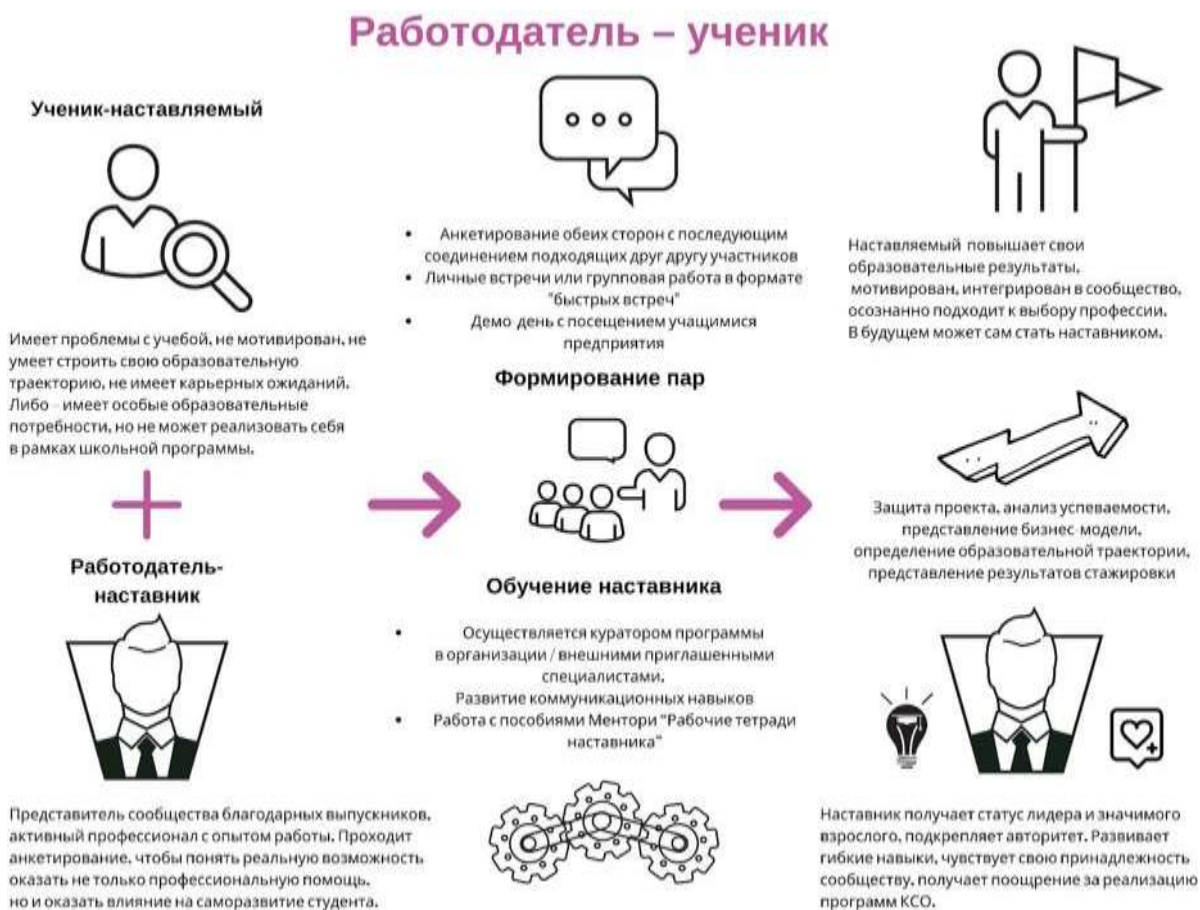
Работодатель – ученик

Ученик-наставляемый

Имеет проблемы с учебой, не мотивирован, не умеет строить свою образовательную траекторию, не имеет карьерных ожиданий. Либо – имеет особые образовательные потребности, но не может реализовать себя в рамках школьной программы.

+

Работодатель-наставник

Представитель сообщества благодарных выпускников, активный профессионал с опытом работы. Проходит анкетирование, чтобы понять реальную возможность оказать не только профессиональную помощь, но и оказать влияние на саморазвитие студента.

- Анкетирование обеих сторон с последующим соединением подходящих друг другу участников
- Личные встречи или групповая работа в формате "быстрых встреч"
- Демо-день с посещением учащимися предприятия

Формирование пар

Обучение наставника

- Осуществляется куратором программы в организации / внешними приглашенными специалистами. Развитие коммуникационных навыков
- Работа с пособиями Ментори "Рабочие тетради наставника"

Наставляемый повышает свои образовательные результаты, мотивирован, интегрирован в сообщество, осознанно подходит к выбору профессии. В будущем может сам стать наставником.

Защита проекта, анализ успеваемости, представление бизнес-модели, определение образовательной траектории, представление результатов стажировки

Наставник получает статус лидера и значимого взрослого, подкрепляет авторитет. Развивает гибкие навыки, чувствует свою принадлежность сообществу, получает поощрение за реализацию программ КСО.